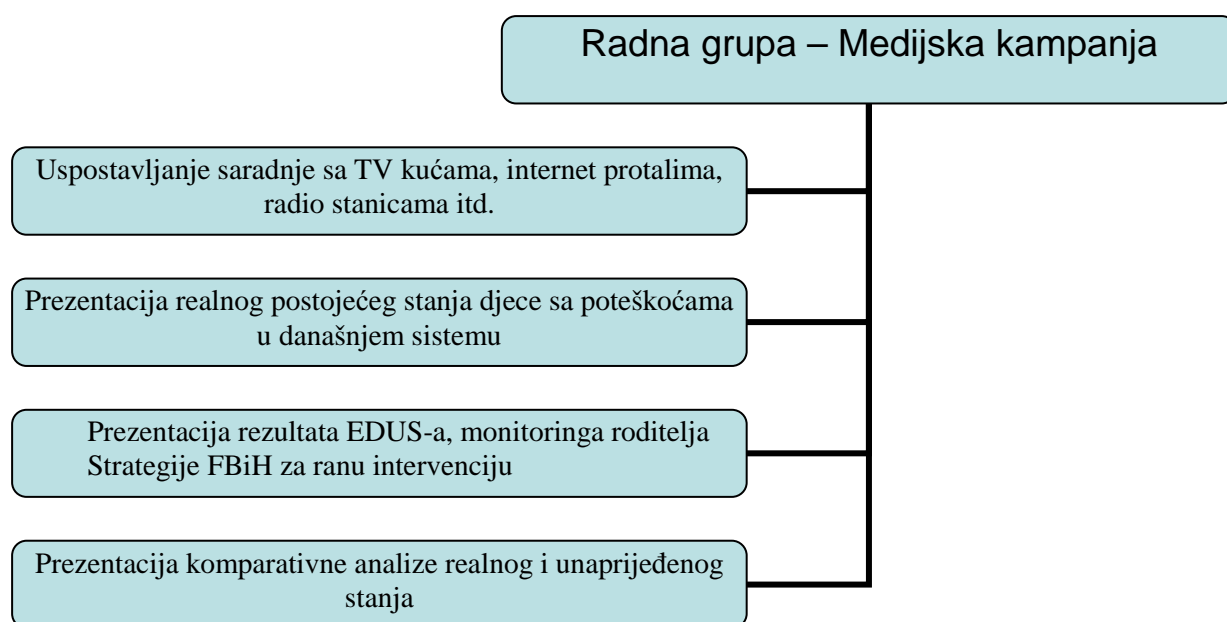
Radna grupa – Medijska kampanja

Uspostavljanje saradnje sa TV kućama, internet protalima, radio stanicama itd.

Prezentacija realnog postojećeg stanja djece sa poteškoćama u današnjem sistemu

Prezentacija rezultata EDUS-a, monitoringa roditelja Strategije FBiH za ranu intervenciju

Prezentacija komparativne analize realnog i unaprijeđenog stanja